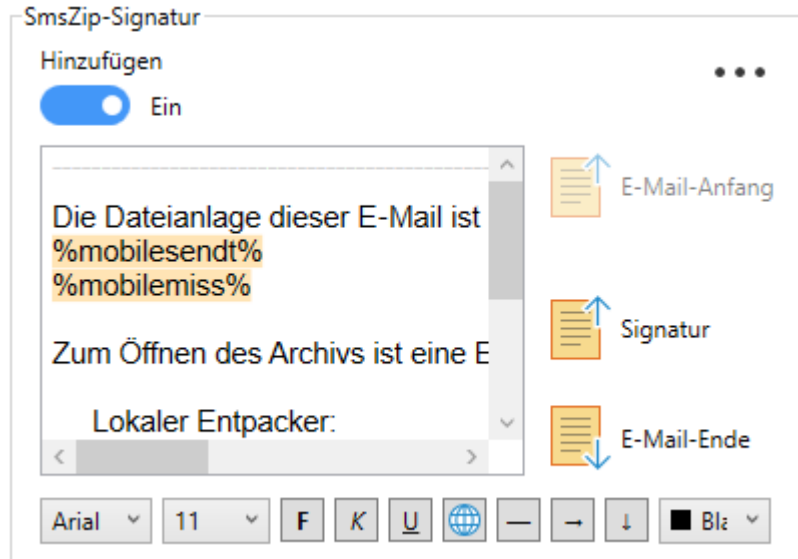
SmsZip-Signatur

Hinzufügen

•••

Ein

Die Dateianlage dieser E-Mail ist
%mobilesendt%
%mobilemiss%

Zum Öffnen des Archivs ist eine E

Lokaler Entpacker:

E-Mail-Anfang

Signatur

E-Mail-Ende

Arial 11 F K U — → ↓ Bla